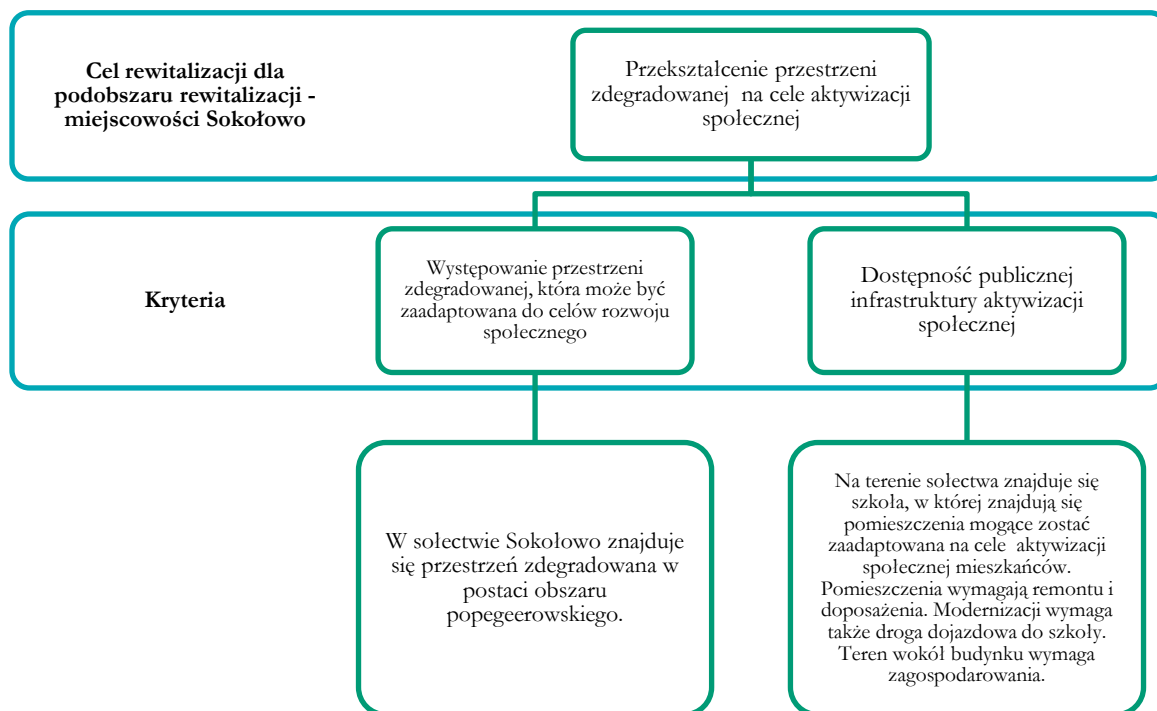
Cel rewitalizacji dla podobszaru rewitalizacji - miejscowości Sokołowo

Przekształcenie przestrzeni zdegradowanej na cele aktywizacji społecznej

Kryteria

Występowanie przestrzeni zdegradowanej, która może być zaadaptowana do celów rozwoju społecznego

Dostępność publicznej infrastruktury aktywizacji społecznej

W sołectwie Sokołowo znajduje się przestrzeń zdegradowana w postaci obszaru popegeerowskiego.

Na terenie sołectwa znajduje się szkoła, w której znajdują się pomieszczenia mogące zostać zaadaptowana na cele aktywizacji społecznej mieszkańców. Pomieszczenia wymagają remontu i doposażenia. Modernizacji wymaga także droga dojazdowa do szkoły. Teren wokół budynku wymaga zagospodarowania.